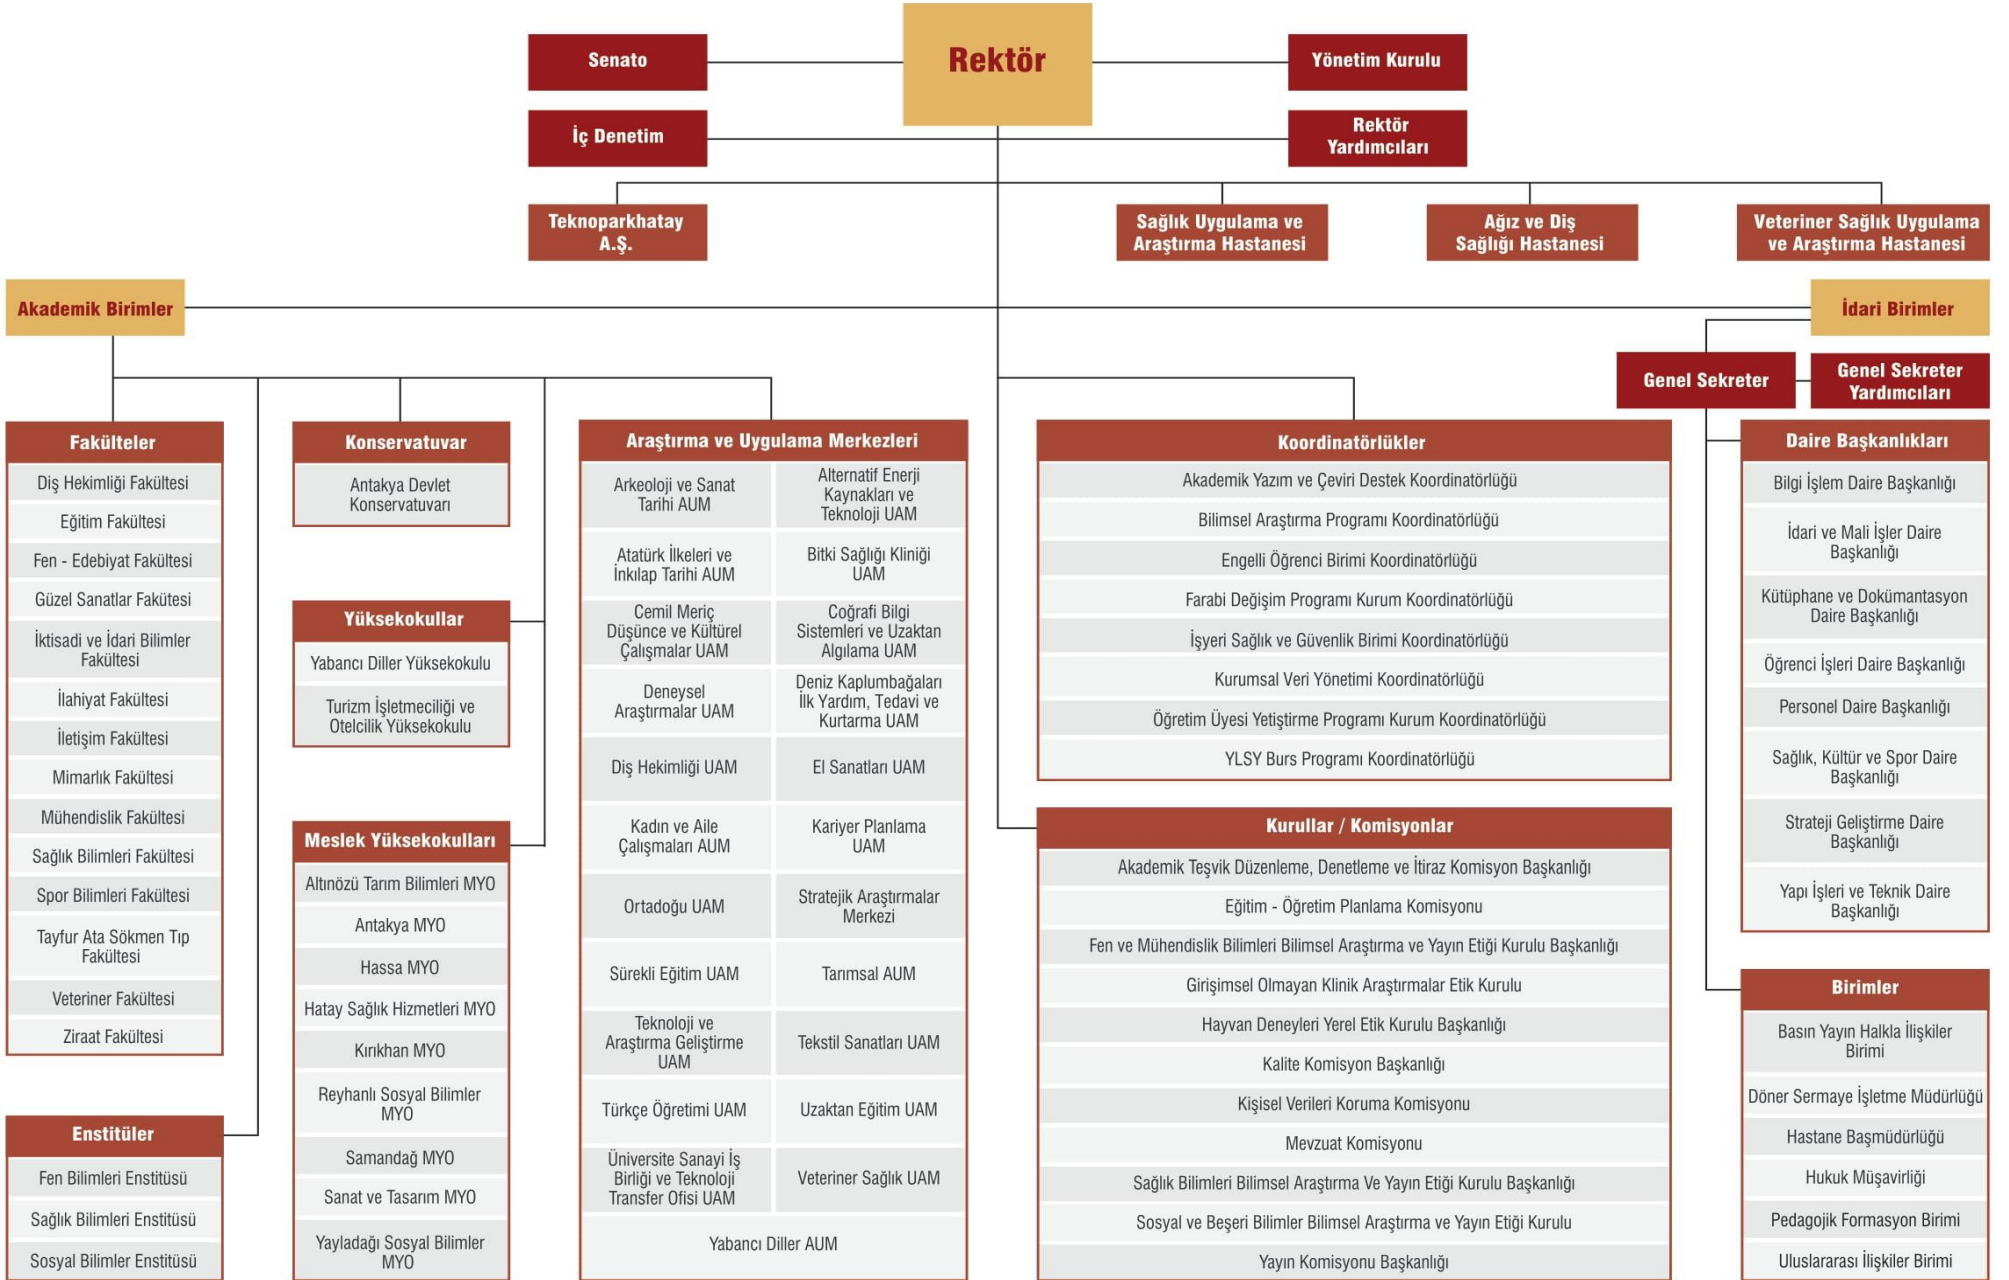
Rektör

Senato

Yönetim Kurulu

İç Denetim

Rektör Yardımcıları

Teknoparkhatay A.Ş.

Sağlık Uygulama ve Araştırma Hastanesi

Ağız ve Diş Sağlığı Hastanesi

Veteriner Sağlık Uygulama ve Araştırma Hastanesi

Akademik Birimler

İdari Birimler

Genel Sekreter

Genel Sekreter Yardımcıları

Fakülteler
Diş Hekimliği Fakültesi
Eğitim Fakültesi
Fen - Edebiyat Fakültesi
Güzel Sanatlar Fakütesi
İktisadi ve İdari Bilimler Fakültesi
İlahiyat Fakültesi
İletişim Fakültesi
Mimarlık Fakültesi
Mühendislik Fakültesi
Sağlık Bilimleri Fakültesi
Spor Bilimleri Fakültesi
Tayfur Ata Sökmen Tıp Fakültesi
Veteriner Fakültesi
Ziraat Fakültesi

Enstitüler
Fen Bilimleri Enstitüsü
Sağlık Bilimleri Enstitüsü
Sosyal Bilimler Enstitüsü

Konservatuvar
Antakya Devlet Konservatuvarı

Yüksekokullar
Yabancı Diller Yüksekokulu
Turizm İşletmeciliği ve Otelcilik Yüksekokulu

Meslek Yüksekokulları
Altınözü Tarım Bilimleri MYO
Antakya MYO
Hassa MYO
Hatay Sağlık Hizmetleri MYO
Kırıkhan MYO
Reyhanlı Sosyal Bilimler MYO
Samandağ MYO
Sanat ve Tasarım MYO
Yayladağı Sosyal Bilimler MYO

Araştırma ve Uygulama Merkezleri
| Arkeoloji ve Sanat Tarihi AUM | Alternatif Enerji Kaynakları ve Teknoloji UAM |
|---|---|
| Atatürk İlkeleri ve İnkılap Tarihi AUM | Bitki Sağlığı Kliniği UAM |
| Cemil Meriç Düşünce ve Kültürel Çalışmalar UAM | Coğrafi Bilgi Sistemleri ve Uzaktan Algılama UAM |
| Deneysel Araştırmalar UAM | Deniz Kaplumbağaları İlk Yardım, Tedavi ve Kurtarma UAM |
| Diş Hekimliği UAM | El Sanatları UAM |
| Kadın ve Aile Çalışmaları AUM | Kariyer Planlama UAM |
| Ortadoğu UAM | Stratejik Araştırmalar Merkezi |
| Sürekli Eğitim UAM | Tarımsal AUM |
| Teknoloji ve Araştırma Geliştirme UAM | Tekstil Sanatları UAM |
| Türkçe Öğretimi UAM | Uzaktan Eğitim UAM |
| Üniversite Sanayi İş Birliği ve Teknoloji Transfer Ofisi UAM | Veteriner Sağlık UAM |
| Yabancı Diller AUM | |

Koordinatörlükler
Akademik Yazım ve Çeviri Destek Koordinatörlüğü
Bilimsel Araştırma Programı Koordinatörlüğü
Engelli Öğrenci Birimi Koordinatörlüğü
Farabi Değişim Programı Kurum Koordinatörlüğü
İşyeri Sağlık ve Güvenlik Birimi Koordinatörlüğü
Kurumsal Veri Yönetimi Koordinatörlüğü
Öğretim Üyesi Yetiştirme Programı Kurum Koordinatörlüğü
YLSY Burs Programı Koordinatörlüğü

Kurullar / Komisyonlar
Akademik Teşvik Düzenleme, Denetleme ve İtiraz Komisyon Başkanlığı
Eğitim - Öğretim Planlama Komisyonu
Fen ve Mühendislik Bilimleri Bilimsel Araştırma ve Yayın Etiği Kurulu Başkanlığı
Girişimsel Olmayan Klinik Araştırmalar Etik Kurulu
Hayvan Deneyleri Yerel Etik Kurulu Başkanlığı
Kalite Komisyon Başkanlığı
Kişisel Verileri Koruma Komisyonu
Mevzuat Komisyonu
Sağlık Bilimleri Bilimsel Araştırma Ve Yayın Etiği Kurulu Başkanlığı
Sosyal ve Beşeri Bilimler Bilimsel Araştırma ve Yayın Etiği Kurulu
Yayın Komisyonu Başkanlığı

Daire Başkanlıkları
Bilgi İşlem Daire Başkanlığı
İdari ve Mali İşler Daire Başkanlığı
Kütüphane ve Dokümantasyon Daire Başkanlığı
Öğrenci İşleri Daire Başkanlığı
Personel Daire Başkanlığı
Sağlık, Kültür ve Spor Daire Başkanlığı
Strateji Geliştirme Daire Başkanlığı
Yapı İşleri ve Teknik Daire Başkanlığı

Birimler
Basın Yayın Halkla İlişkiler Birimi
Döner Sermaye İşletme Müdürlüğü
Hastane Başmüdürlüğü
Hukuk Müşavirliği
Pedagojik Formasyon Birimi
Uluslararası İlişkiler Birimi